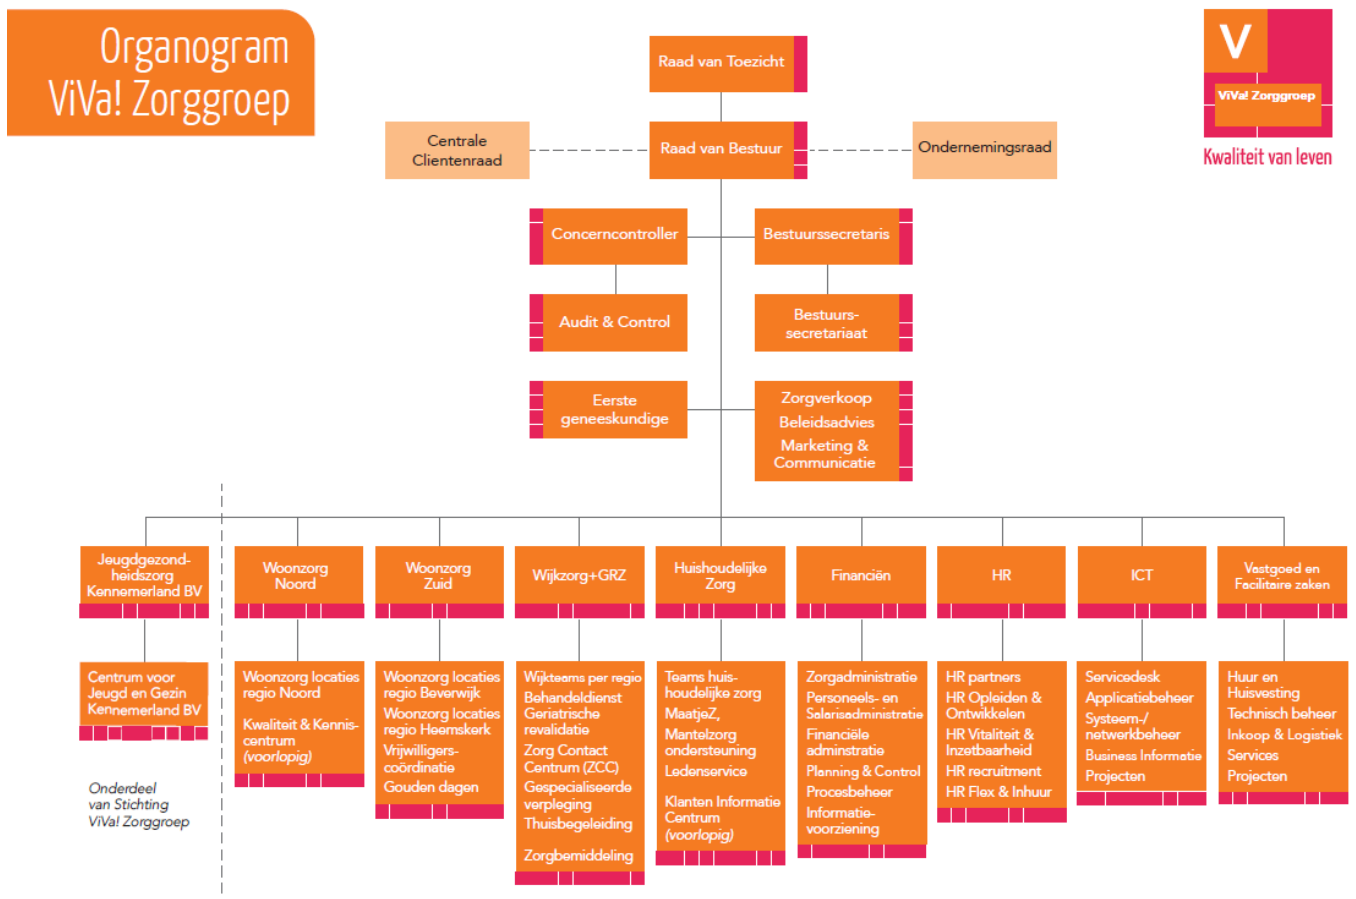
Organogram
ViVa! Zorggroep

V
ViVa! Zorggroep
Kwaliteit van leven

Raad van Toezicht

Centrale Clientenraad

Raad van Bestuur

Ondernemingsraad

Concerncontroller

Bestuurssecretaris

Audit & Control

Bestuurs-secretariaat

Eerste geneeskundige

Zorgverkoop
Beleidsadvies
Marketing & Communicatie

Jeugdgezond-heidszorg Kennemerland BV

Centrum voor Jeugd en Gezin Kennemerland BV

Onderdeel van Stichting ViVa! Zorggroep

Woonzorg Noord

Woonzorg locaties regio Noord
Kwaliteit & Kennis-centrum (voorlopig)

Woonzorg Zuid

Woonzorg locaties regio Beverwijk
Woonzorg locaties regio Heemskerk
Vrijwilligers-coördinatie
Gouden dagen

Wijkzorg+GRZ

Wijkteams per regio
Behandeldienst Geriatrische revalidatie
Zorg Contact Centrum (ZCC)
Gespecialiseerde verpleging
Thuisbegeleiding
Zorgbemiddeling

Huishoudelijke Zorg

Teams huis-houdelijke zorg
MaatjeZ, Mantelzorg ondersteuning
Ledenservice
Klanten Informatie Centrum (voorlopig)

Financiën

Zorgadministratie
Personeels- en Salarisadministratie
Financiële adminstratie
Planning & Control
Procesbeheer
Informatie-voorziening

HR

HR partners
HR Opleiden & Ontwikkelen
HR Vitaliteit & Inzetbaarheid
HR recruitment
HR Flex & Inhuur

ICT

Servicedesk
Applicatiebeheer
Systeem-/ netwerkbeheer
Business Informatie
Projecten

Vastgoed en Facilitaire zaken

Huur en Huisvesting
Technisch beheer
Inkoop & Logistiek
Services
Projecten